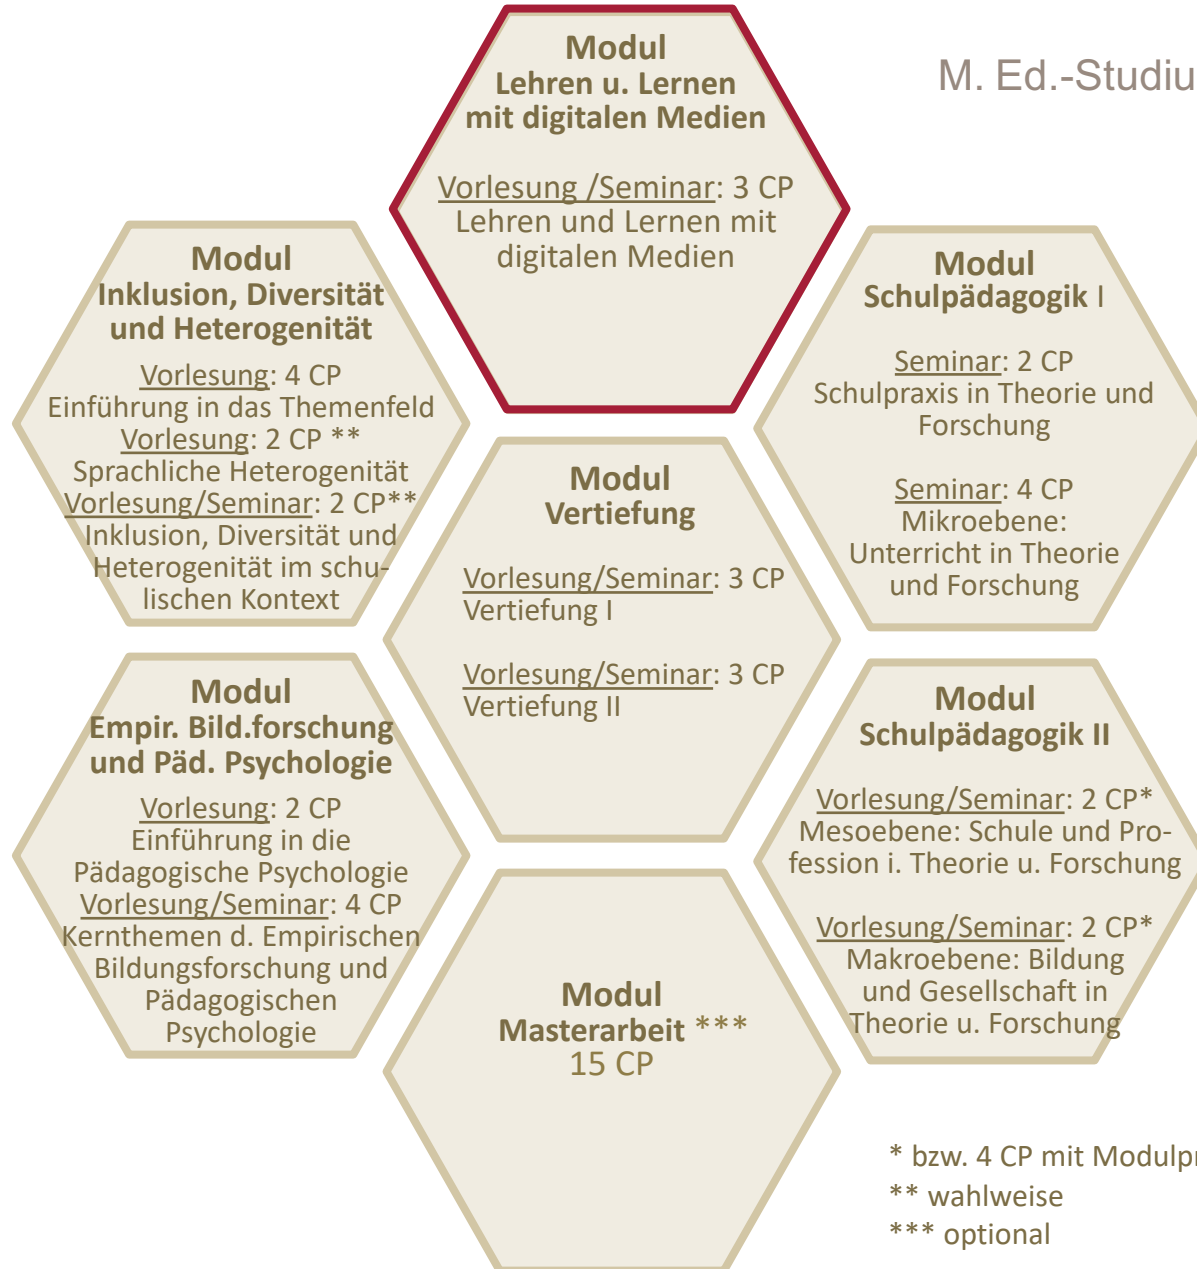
M. Ed.-Studiu

Modul
Lehren u. Lernen mit digitalen Medien

Vorlesung /Seminar: 3 CP
Lehren und Lernen mit digitalen Medien

Modul
Inklusion, Diversität und Heterogenität

Vorlesung: 4 CP
Einführung in das Themenfeld
Vorlesung: 2 CP **
Sprachliche Heterogenität
Vorlesung/Seminar: 2 CP**
Inklusion, Diversität und Heterogenität im schulischen Kontext

Modul
Schulpädagogik I

Seminar: 2 CP
Schulpraxis in Theorie und Forschung

Seminar: 4 CP
Mikroebene: Unterricht in Theorie und Forschung

Modul
Vertiefung

Vorlesung/Seminar: 3 CP
Vertiefung I

Vorlesung/Seminar: 3 CP
Vertiefung II

Modul
Empir. Bild.forschung und Päd. Psychologie

Vorlesung: 2 CP
Einführung in die Pädagogische Psychologie
Vorlesung/Seminar: 4 CP
Kernthemen d. Empirischen Bildungsforschung und Pädagogischen Psychologie

Modul
Schulpädagogik II

Vorlesung/Seminar: 2 CP*
Mesoebene: Schule und Profession i. Theorie u. Forschung

Vorlesung/Seminar: 2 CP*
Makroebene: Bildung und Gesellschaft in Theorie u. Forschung

Modul
Masterarbeit ***
15 CP

* bzw. 4 CP mit Modulpr
** wahlweise
*** optional